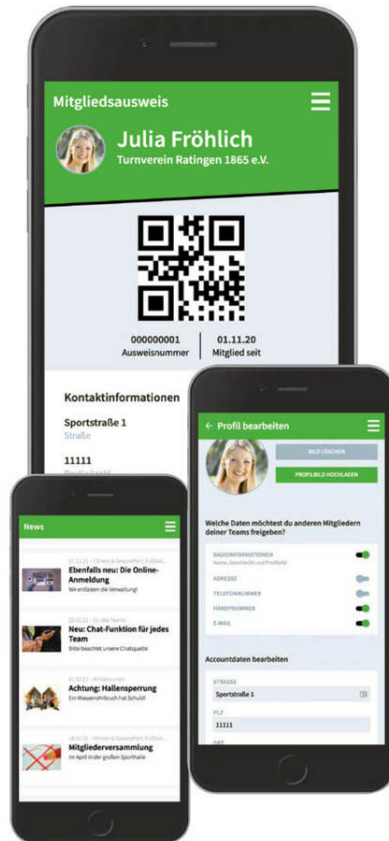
Mitgliedsausweis

Julia Fröhlich
Turnverein Ratingen 1865 e.V.

000000001
Ausweisnummer

01.11.20
Mitglied seit

Kontaktinformationen

Sportstraße 1
Straße

11111
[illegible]

News

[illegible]
Ebenfalls neu: Die Online-Anmeldung
Wir entlasten die Verwaltung!

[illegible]
Neu: Chat-Funktion für jedes Team
Bitte beachtet unsere Chatiquette

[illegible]
Achtung: Hallensperrung
Ein Wasserrohrbruch hat Schuld!

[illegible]
Mitgliederversammlung
Im April in der großen Sporthalle

← Profil bearbeiten

BILD LÖSCHEN

PROFILBILD HOCHLADEN

Welche Daten möchtest du anderen Mitgliedern deiner Teams freigeben?

BASISINFORMATIONEN
Name, Geschlecht und Profilbild

ADRESSE

TELEFONNUMMER

HANDYNUMMER

E-MAIL

Accountdaten bearbeiten

STRASSE
Sportstraße 1

PLZ
11111

ORT